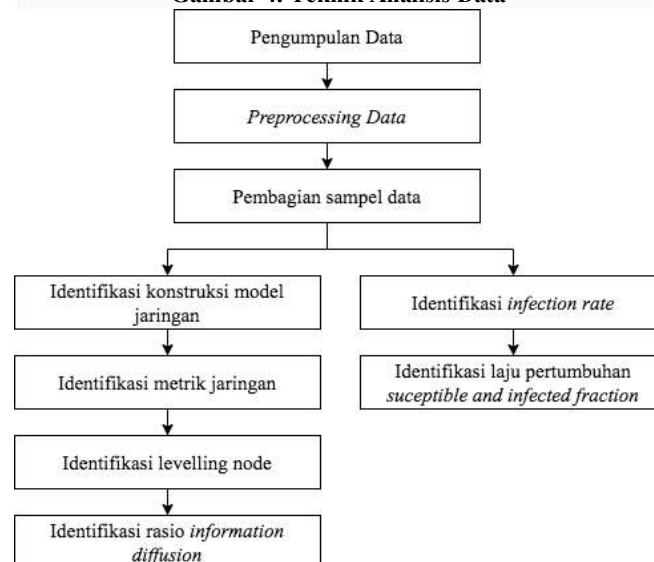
Gambar 4. Teknik Analisis Data

Pengumpulan Data

Preprocessing Data

Pembagian sampel data

Identifikasi konstruksi model jaringan

Identifikasi metrik jaringan

Identifikasi levelling node

Identifikasi rasio information diffusion

Identifikasi infection rate

Identifikasi laju pertumbuhan suceptible and infected fraction